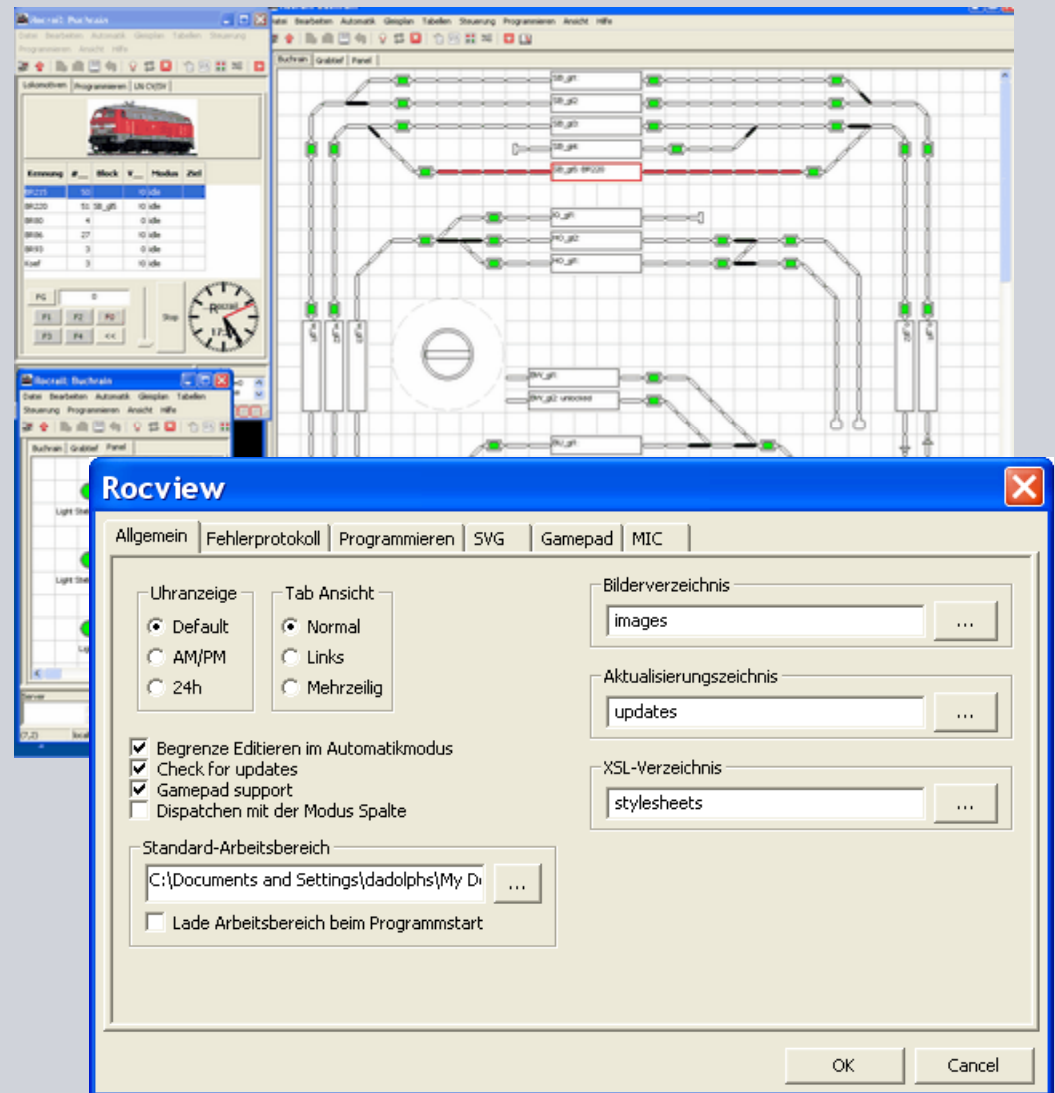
Rocrail: Buchrain

Datei Bearbeiten Automatik Gleisplan Tabellen Steuerung Programmieren Ansicht Hilfe

Lokomotiven Programmieren LN CV/SV

| Kennung | #... | Block | V... | Modus | Ziel |
|---|---|---|---|---|---|
| BR215 | 50 | | 0 | idle | |
| BR220 | 51 | SB_gl5 | 0 | idle | |
| BR80 | 4 | | 0 | idle | |
| BR86 | 27 | | 0 | idle | |
| BR93 | 3 | | 0 | idle | |
| Koef | 3 | | 0 | idle | |

F0 0
F1 F2 F3
F3 F4 <<
Stop

Datei Bearbeiten Automatik Gleisplan Tabellen Steuerung Programmieren Ansicht Hilfe

Buchrain Grabtief Panel

SB_gl1
SB_gl2
SB_gl3
SB_gl4
SB_gl5 BR220
IO_gl1
HO_gl2
HO_gl1
BW_gl1
BW_gl2 unlocked
BU_gl1

Rocrail: Buchrain

Datei Bearbeiten Automatik Gleisplan Tabellen Steuerung Programmieren Ansicht Hilfe

Buchrain Grabtief Panel

Light Sta
Light Sta
Lig

Server

(7,2) local

Rocview

Allgemein Fehlerprotokoll Programmieren SVG Gamepad MIC

Uhranzeige
Default
AM/PM
24h

Tab Ansicht
Normal
Links
Mehrzeilig

Bilderverzeichnis
images ...

Aktualisierungszeichnis
updates ...

XSL-Verzeichnis
stylesheets ...

Begrenze Editieren im Automatikmodus
Check for updates
Gamepad support
Dispatchen mit der Modus Spalte

Standard-Arbeitsbereich
C:\Documents and Settings\dadolphs\My D ...
Lade Arbeitsbereich beim Programmstart

OK Cancel